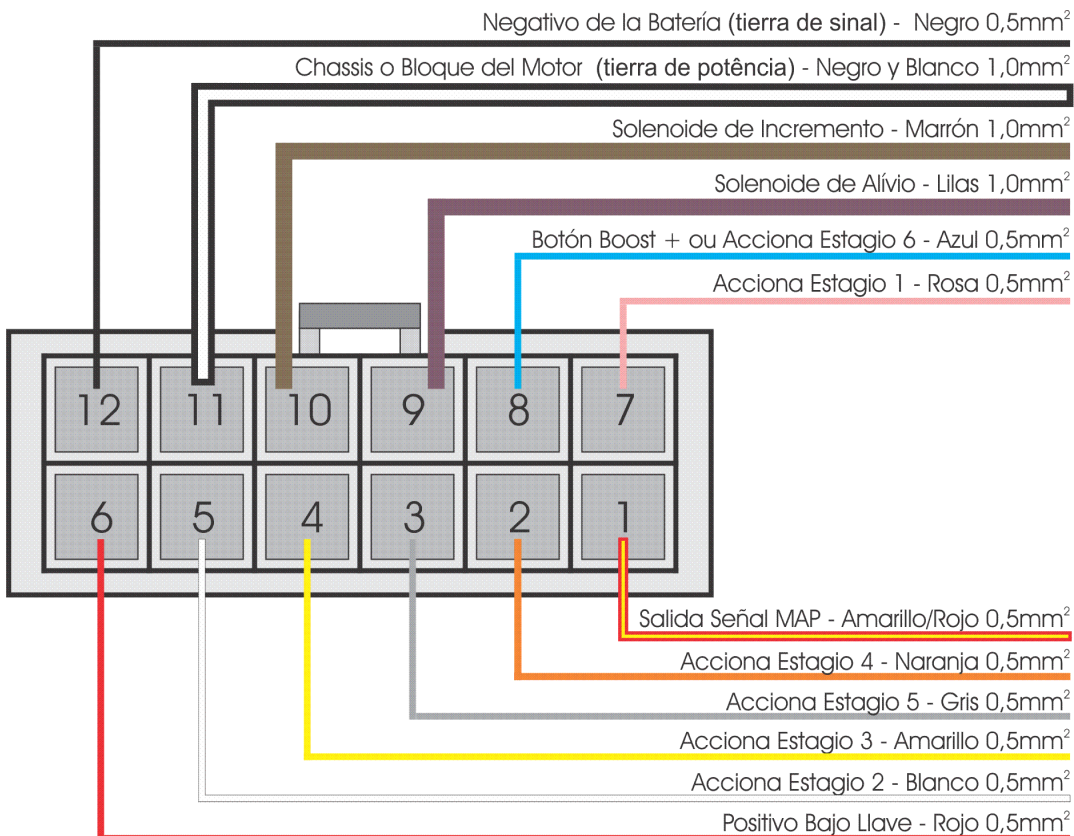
Negativo de la Batería **(tierra de sinal)** - Negro 0,5mm$^2$

Chassis o Bloque del Motor **(tierra de potência)** - Negro y Blanco 1,0mm$^2$

Solenoide de Incremento - Marrón 1,0mm$^2$

Solenoide de Alívio - Lilas 1,0mm$^2$

Botón Boost + ou Acciona Estagio 6 - Azul 0,5mm$^2$

Acciona Estagio 1 - Rosa 0,5mm$^2$

12 11 10 9 8 7

6 5 4 3 2 1

Salida Señal MAP - Amarillo/Rojo 0,5mm$^2$

Acciona Estagio 4 - Naranja 0,5mm$^2$

Acciona Estagio 5 - Gris 0,5mm$^2$

Acciona Estagio 3 - Amarillo 0,5mm$^2$

Acciona Estagio 2 - Blanco 0,5mm$^2$

Positivo Bajo Llave - Rojo 0,5mm$^2$